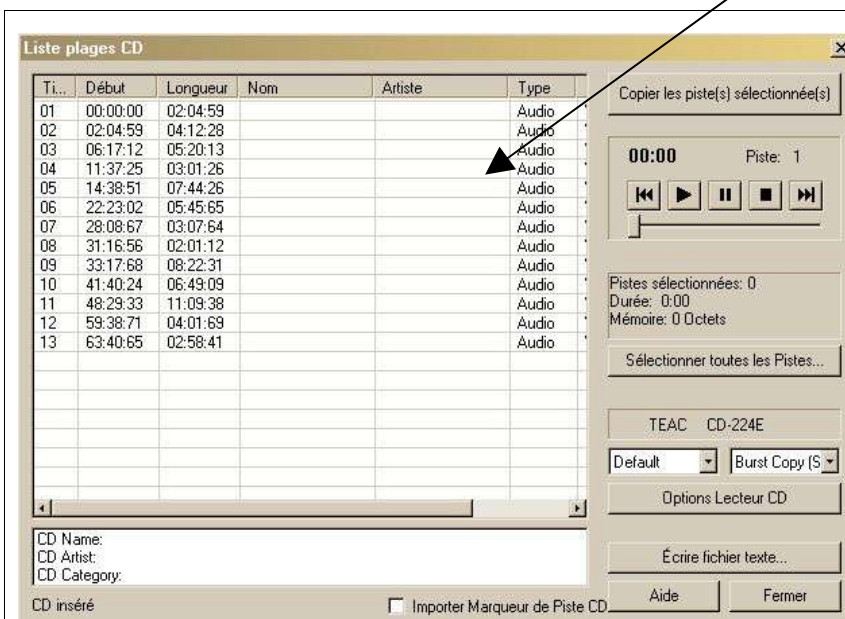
Liste plages CD

| Ti... | Début | Longueur | Nom | Artiste | Type |
|---|---|---|---|---|---|
| 01 | 00:00:00 | 02:04:59 | | | Audio |
| 02 | 02:04:59 | 04:12:28 | | | Audio |
| 03 | 06:17:12 | 05:20:13 | | | Audio |
| 04 | 11:37:25 | 03:01:26 | | | Audio |
| 05 | 14:38:51 | 07:44:26 | | | Audio |
| 06 | 22:23:02 | 05:45:65 | | | Audio |
| 07 | 28:08:67 | 03:07:64 | | | Audio |
| 08 | 31:16:56 | 02:01:12 | | | Audio |
| 09 | 33:17:68 | 08:22:31 | | | Audio |
| 10 | 41:40:24 | 06:49:09 | | | Audio |
| 11 | 48:29:33 | 11:09:38 | | | Audio |
| 12 | 59:38:71 | 04:01:69 | | | Audio |
| 13 | 63:40:65 | 02:58:41 | | | Audio |

CD Name:
CD Artist:
CD Category:

CD inséré

Importer Marqueur de Piste CD

Copier les piste(s) sélectionnée(s)

00:00 Piste: 1

Pistes sélectionnées: 0
Durée: 0:00
Mémoire: 0 Octets

Sélectionner toutes les Pistes...

TEAC CD-224E

Default

Burst Copy (S

Options Lecteur CD

Écrire fichier texte...

Aide

Fermer